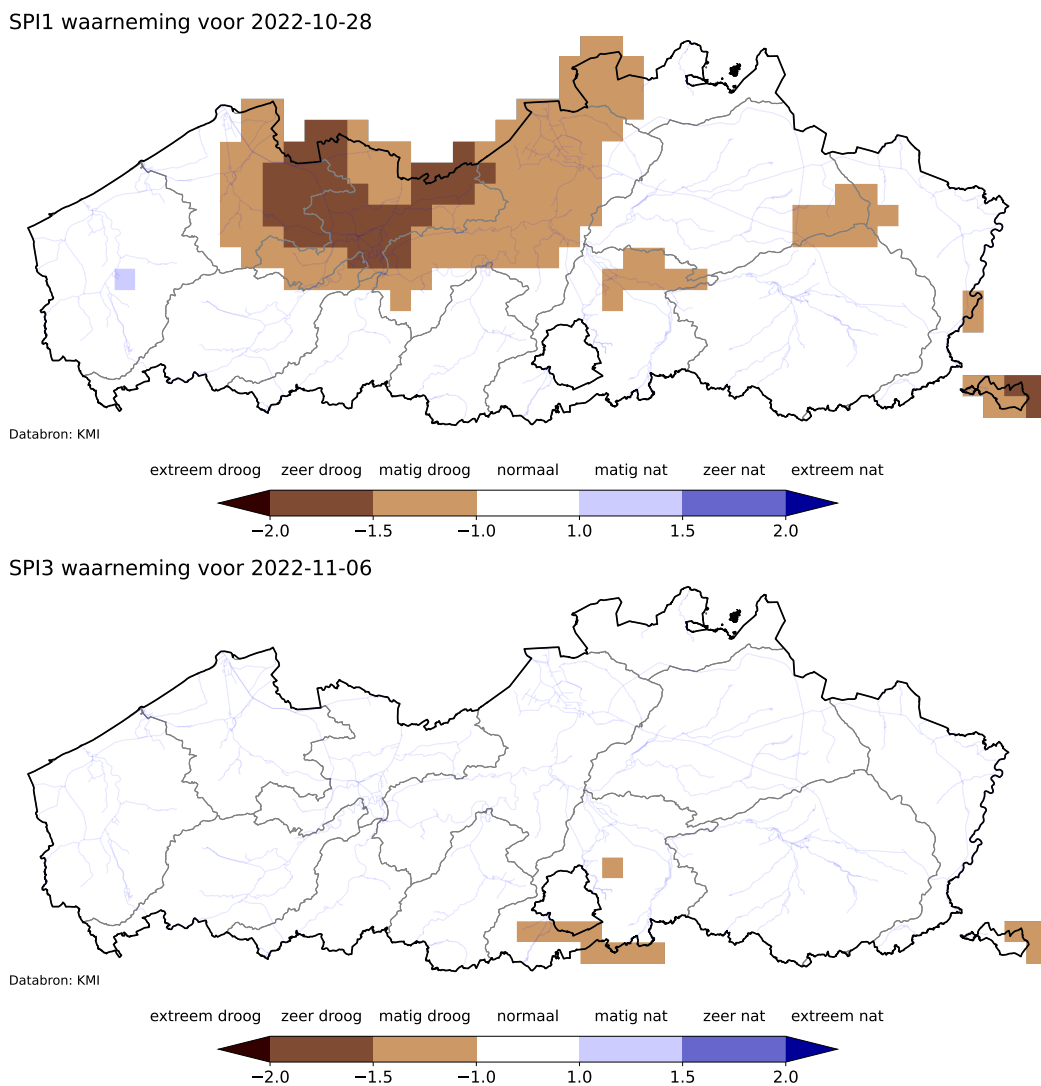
SPI1 waarneming voor 2022-10-28

Databron: KMI

extreem droog zeer droog matig droog normaal matig nat zeer nat extreem nat

−2.0 −1.5 −1.0 1.0 1.5 2.0

SPI3 waarneming voor 2022-11-06

Databron: KMI

extreem droog zeer droog matig droog normaal matig nat zeer nat extreem nat

−2.0 −1.5 −1.0 1.0 1.5 2.0